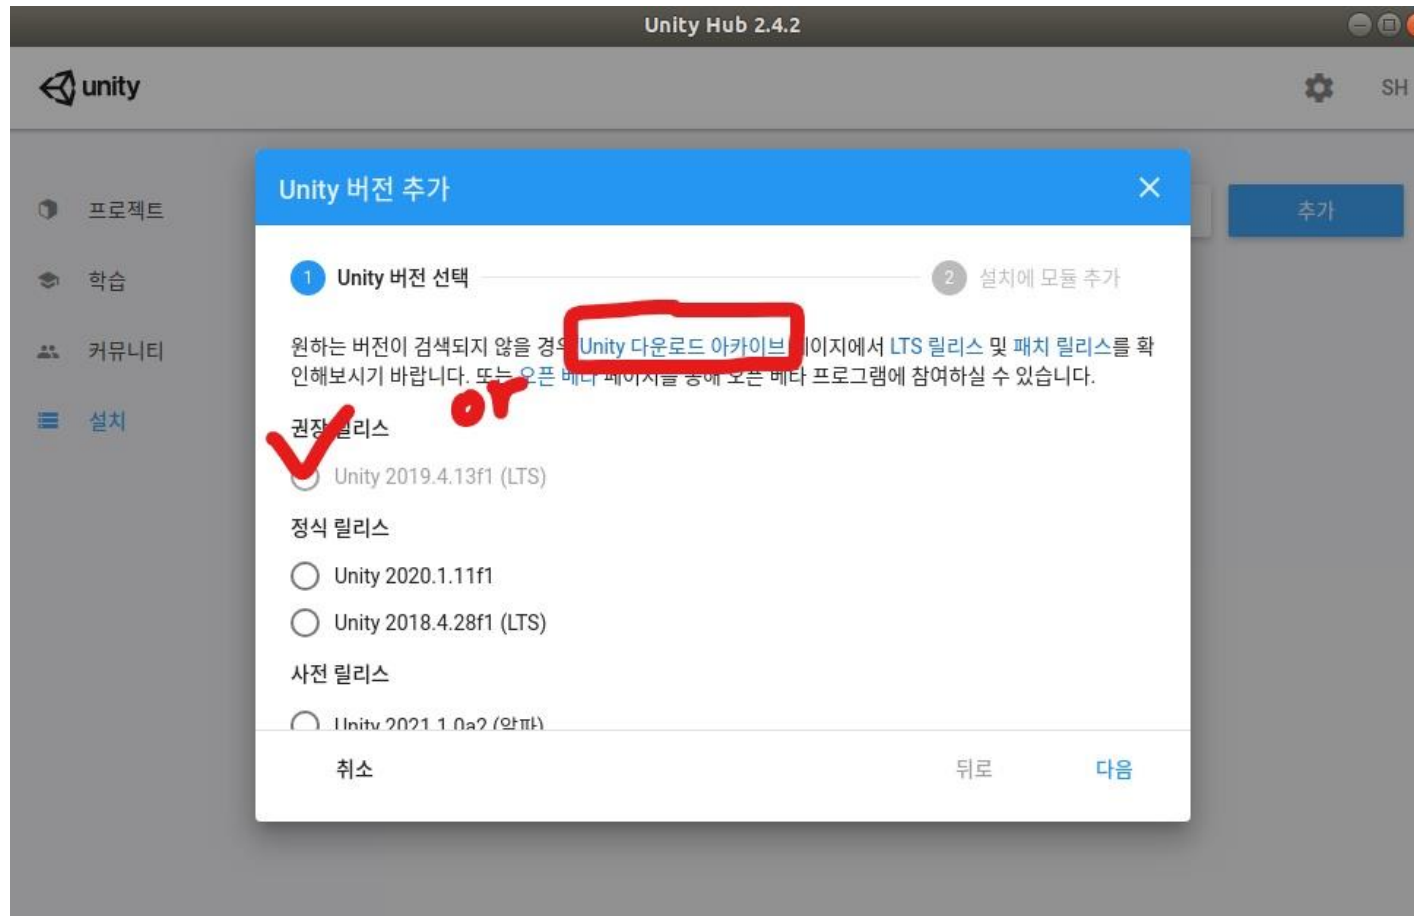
Unity Hub 2.4.2

unity

SH

프로젝트

학습

커뮤니티

설치

추가

Unity 버전 추가

1 Unity 버전 선택

2 설치에 모듈 추가

원하는 버전이 검색되지 않을 경우 Unity 다운로드 아카이브 페이지에서 LTS 릴리스 및 패치 릴리스를 확인해보시기 바랍니다. 또는 오픈 베타 페이지를 통해 오픈 베타 프로그램에 참여하실 수 있습니다.

or

권장 릴리스

Unity 2019.4.13f1 (LTS)

정식 릴리스

Unity 2020.1.11f1

Unity 2018.4.28f1 (LTS)

사전 릴리스

Unity 2021.1.0a2 (알파)

취소

뒤로

다음